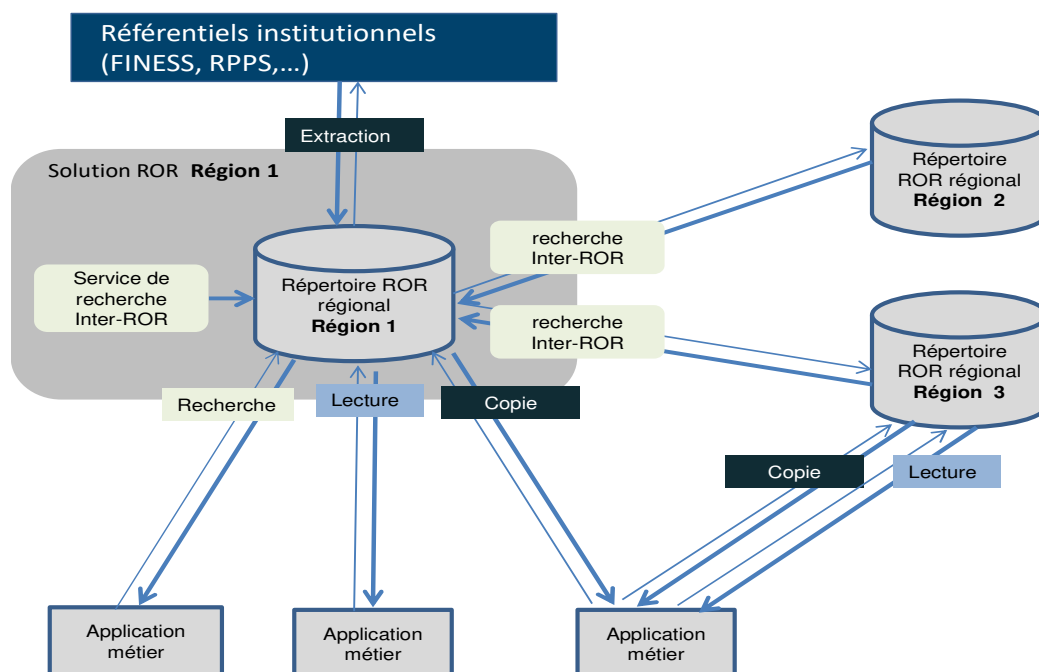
Référentiels institutionnels (FINESS, RPPS,…)

Extraction

Solution ROR **Région 1**

Service de recherche Inter-ROR

Répertoire ROR régional **Région 1**

recherche Inter-ROR

recherche Inter-ROR

Répertoire ROR régional **Région 2**

Répertoire ROR régional **Région 3**

Recherche

Lecture

Copie

Copie

Lecture

Application métier

Application métier

Application métier